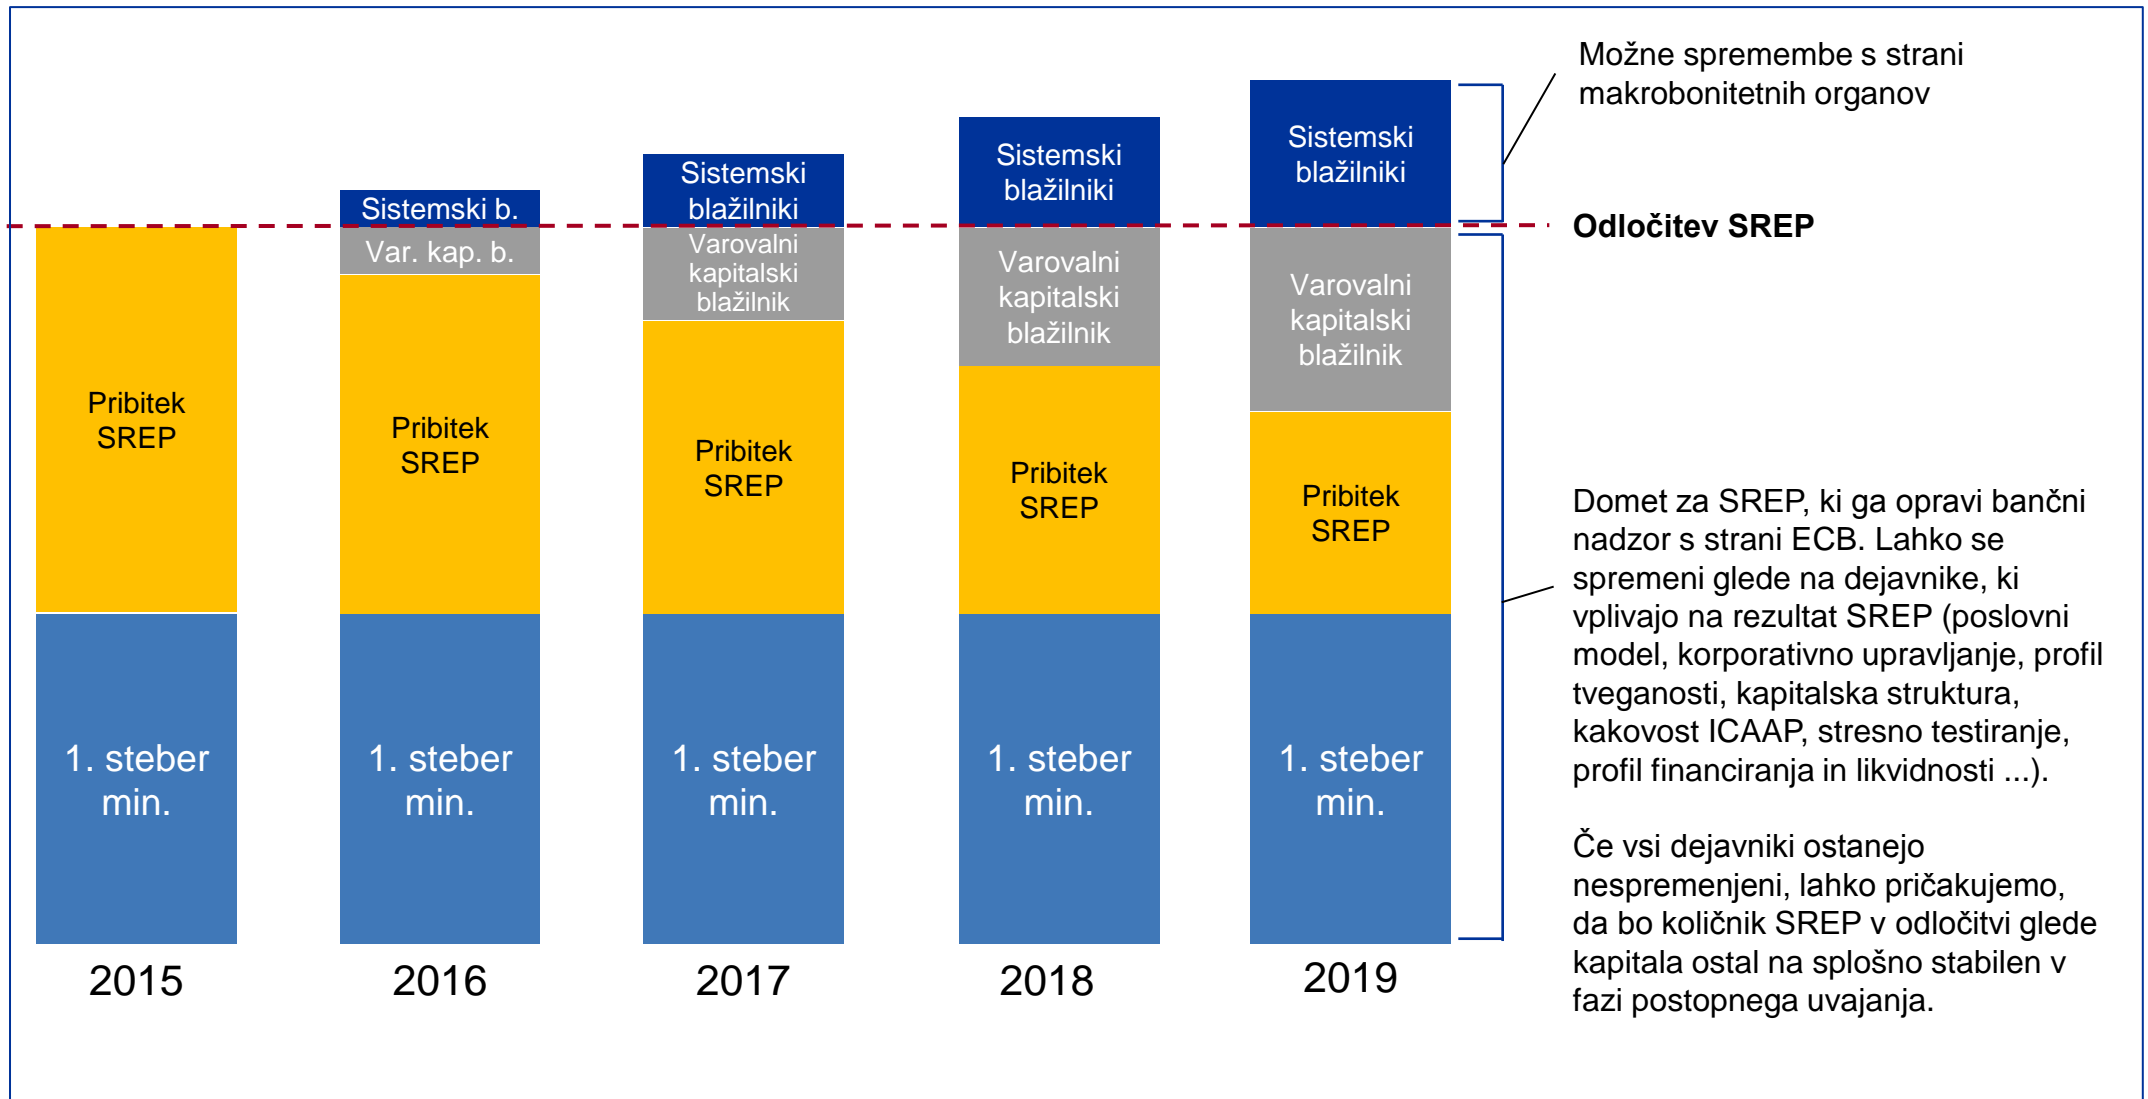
Možne spremembe s strani makrobonitetnih organov

Odločitev SREP

Pribitek SREP

1. steber min.

2015

Sistemski b.

Var. kap. b.

Pribitek SREP

1. steber min.

2016

Sistemski blažilniki

Varovalni kapitalski blažilnik

Pribitek SREP

1. steber min.

2017

Sistemski blažilniki

Varovalni kapitalski blažilnik

Pribitek SREP

1. steber min.

2018

Sistemski blažilniki

Varovalni kapitalski blažilnik

Pribitek SREP

1. steber min.

2019

Domet za SREP, ki ga opravi bančni nadzor s strani ECB. Lahko se spremeni glede na dejavnike, ki vplivajo na rezultat SREP (poslovni model, korporativno upravljanje, profil tveganosti, kapitalska struktura, kakovost ICAAP, stresno testiranje, profil financiranja in likvidnosti ...).

Če vsi dejavniki ostanejo nespremenjeni, lahko pričakujemo, da bo količnik SREP v odločitvi glede kapitala ostal na splošno stabilen v fazi postopnega uvajanja.